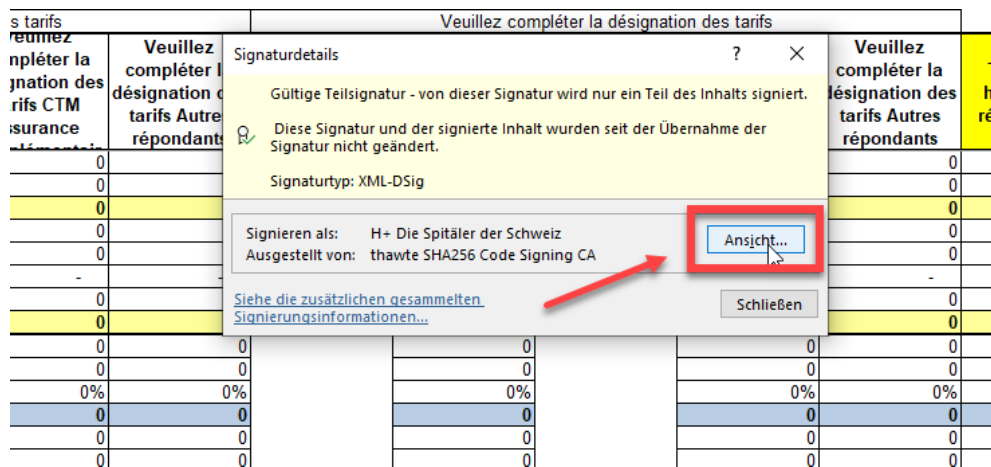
s tarifs

Veuillez compléter la désignation des tarifs

Veuillez compléter la désignation des tarifs CTM assurance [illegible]

Veuillez compléter l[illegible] désignation d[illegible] tarifs Autre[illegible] répondant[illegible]

Veuillez compléter la désignation des tarifs Autres répondants

Signaturdetails

?

✕

Gültige Teilsignatur - von dieser Signatur wird nur ein Teil des Inhalts signiert.

Diese Signatur und der signierte Inhalt wurden seit der Übernahme der Signatur nicht geändert.

Signaturtyp: XML-DSig

Signieren als: H+ Die Spitäler der Schweiz

Ausgestellt von: thawte SHA256 Code Signing CA

Ansicht...

Siehe die zusätzlichen gesammelten Signierungsinformationen...

Schließen

| 0 | | | 0 | |
|---|---|---|---|---|
| 0 | | | 0 | |
| 0 | | | 0 | |
| 0 | | | 0 | |
| 0 | | | 0 | |
| - | - | | - | |
| 0 | | | 0 | |
| 0 | | | 0 | |
| 0 | 0 | 0 | 0 | 0 |
| 0 | 0 | 0 | 0 | 0 |
| 0% | 0% | 0% | 0% | 0% |
| 0 | 0 | 0 | 0 | 0 |
| 0 | 0 | 0 | 0 | 0 |
| 0 | 0 | 0 | 0 | 0 |